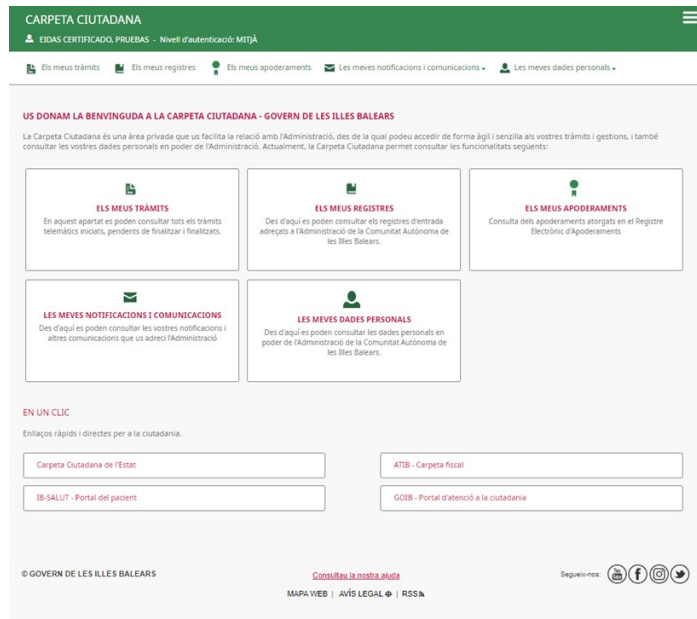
CARPETA CIUTADANA

EIDAS CERTIFICADO, PRUEBAS - Nivell d'autenticació: MITJÀ

Els meus tràmits | Els meus registres | Els meus apoderaments | Les meves notificacions i comunicacions | Les meves dades personals

US DONAM LA BENVINGUDA A LA CARPETA CIUTADANA - GOVERN DE LES ILLES BALEARS

La Carpeta Ciutadana és una àrea privada que us facilita la relació amb l'Administració, des de la qual podeu accedir de forma àgil i senzilla als vostres tràmits i gestions, i també consultar les vostres dades personals en poder de l'Administració. Actualment, la Carpeta Ciutadana permet consultar les funcionalitats següents:

ELS MEUS TRÀMITS
En aquest apartat es poden consultar tots els tràmits telemàtics iniciats, pendents de finalitzar i finalitzats.

ELS MEUS REGISTRES
Des d'aquí es poden consultar els registres d'entrada adreçats a l'Administració de la Comunitat Autònoma de les Illes Balears.

ELS MEUS APODERAMENTS
Consulta dels apoderaments atorgats en el Registre Electrònic d'Apoderaments

LES MEVES NOTIFICACIONS I COMUNICACIONS
Des d'aquí es poden consultar les vostres notificacions i altres comunicacions que us adreci l'Administració

LES MEVES DADES PERSONALS
Des d'aquí es poden consultar les dades personals en poder de l'Administració de la Comunitat Autònoma de les Illes Balears.

EN UN CLIC

Enllaços ràpids i directes per a la ciutadania.

Carpeta Ciutadana de l'Estat

ATIB - Carpeta fiscal

IB-SALUT - Portal del pacient

GOIB - Portal d'atenció a la ciutadania

© GOVERN DE LES ILLES BALEARS

Consultau la nostra ajuda

Seguiu-nos:

MAPA WEB | AVÍS LEGAL | RSS